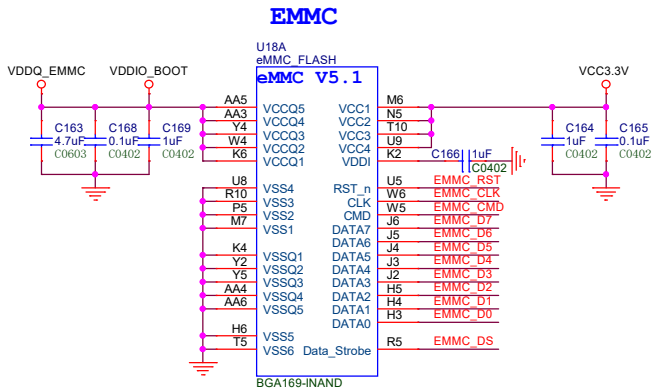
EMMC

U18A
eMMC_FLASH
eMMC V5.1

VDDQ_EMMC
VDDIO_BOOT
VCC3.3V

C163 4.7uF C0603
C168 0.1uF C0402
C169 1uF C0402
C164 1uF C0402
C165 0.1uF C0402
C166 1uF C0402

AA5 VCCQ5
AA3 VCCQ4
Y4 VCCQ3
W4 VCCQ2
K6 VCCQ1

U8 VSS4
R10 VSS3
P5 VSS2
M7 VSS1

K4
Y2 VSSQ1
Y5 VSSQ2
AA4 VSSQ3
AA6 VSSQ4
VSSQ5

H6 VSS5
T5 VSS6

VCC1 M6
VCC2 N5
VCC3 T10
VCC4 U9
VDDI K2

RST_n U5 EMMC_RST
CLK W6 EMMC_CLK
CMD W5 EMMC_CMD
DATA7 J6 EMMC_D7
DATA6 J5 EMMC_D6
DATA5 J4 EMMC_D5
DATA4 J3 EMMC_D4
DATA3 J2 EMMC_D3
DATA2 H5 EMMC_D2
DATA1 H4 EMMC_D1
DATA0 H3 EMMC_D0

Data_Strobe R5 EMMC_DS

BGA169-INAND